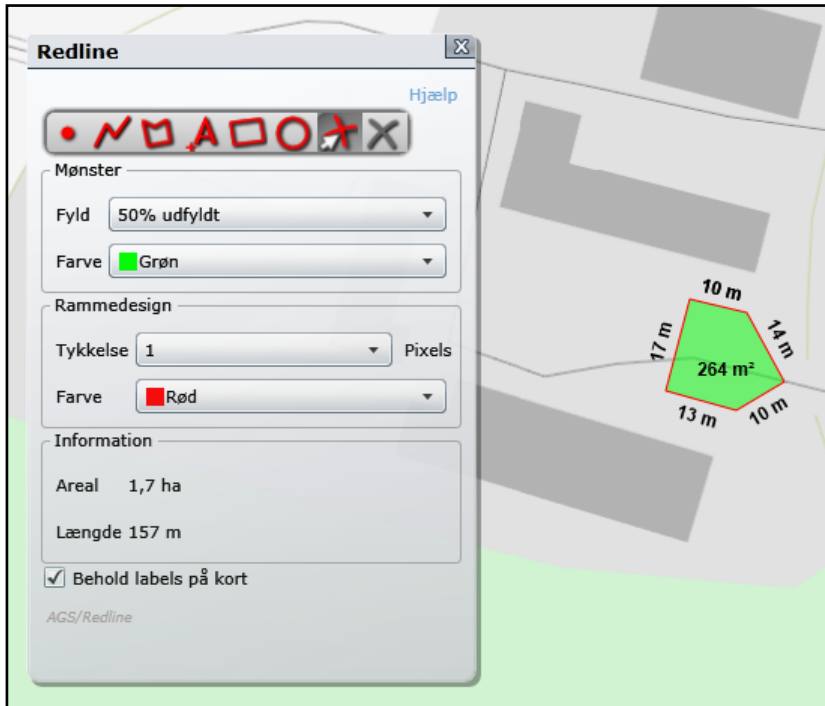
Redline

Hjælp

Mønster

Fyld 50% udfyldt

Farve Grøn

Rammedesign

Tykkelse 1 Pixels

Farve Rød

Information

Areal 1,7 ha

Længde 157 m

Behold labels på kort

AGS/Redline

10 m
14 m
17 m
264 m²
13 m
10 m